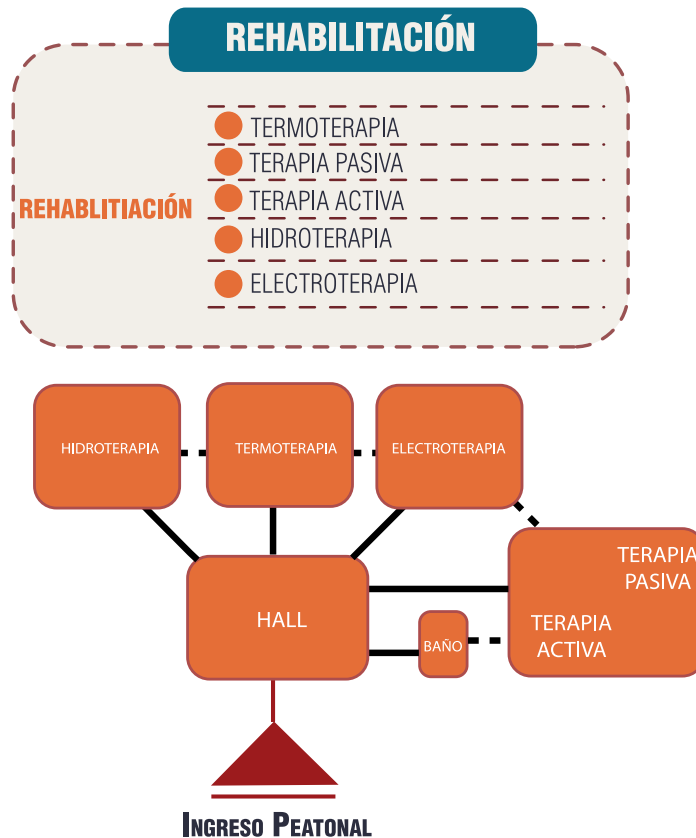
REHABILITACIÓN

REHABLITIACIÓN

TERMOTERAPIA
TERAPIA PASIVA
TERAPIA ACTIVA
HIDROTERAPIA
ELECTROTERAPIA

HIDROTERAPIA
TERMOTERAPIA
ELECTROTERAPIA
TERAPIA PASIVA
HALL
BAÑO
TERAPIA ACTIVA

INGRESO PEATONAL